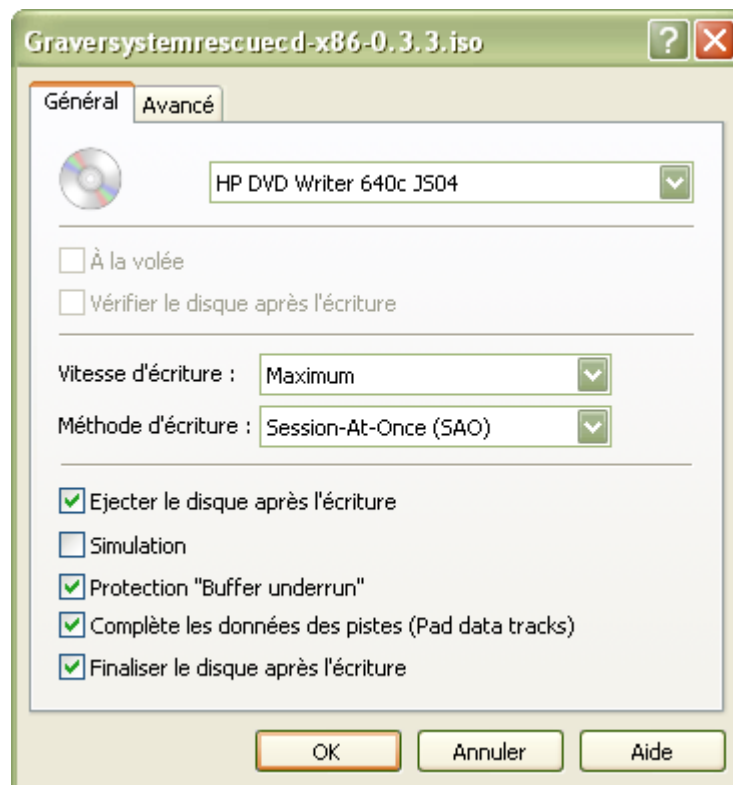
Graversystemrescuecd-x86-0.3.3.iso

?

Général Avancé

HP DVD Writer 640c JS04

À la volée

Vérifier le disque après l'écriture

Vitesse d'écriture : Maximum

Méthode d'écriture : Session-At-Once (SAO)

Ejecter le disque après l'écriture

Simulation

Protection "Buffer underrun"

Complète les données des pistes (Pad data tracks)

Finaliser le disque après l'écriture

OK Annuler Aide